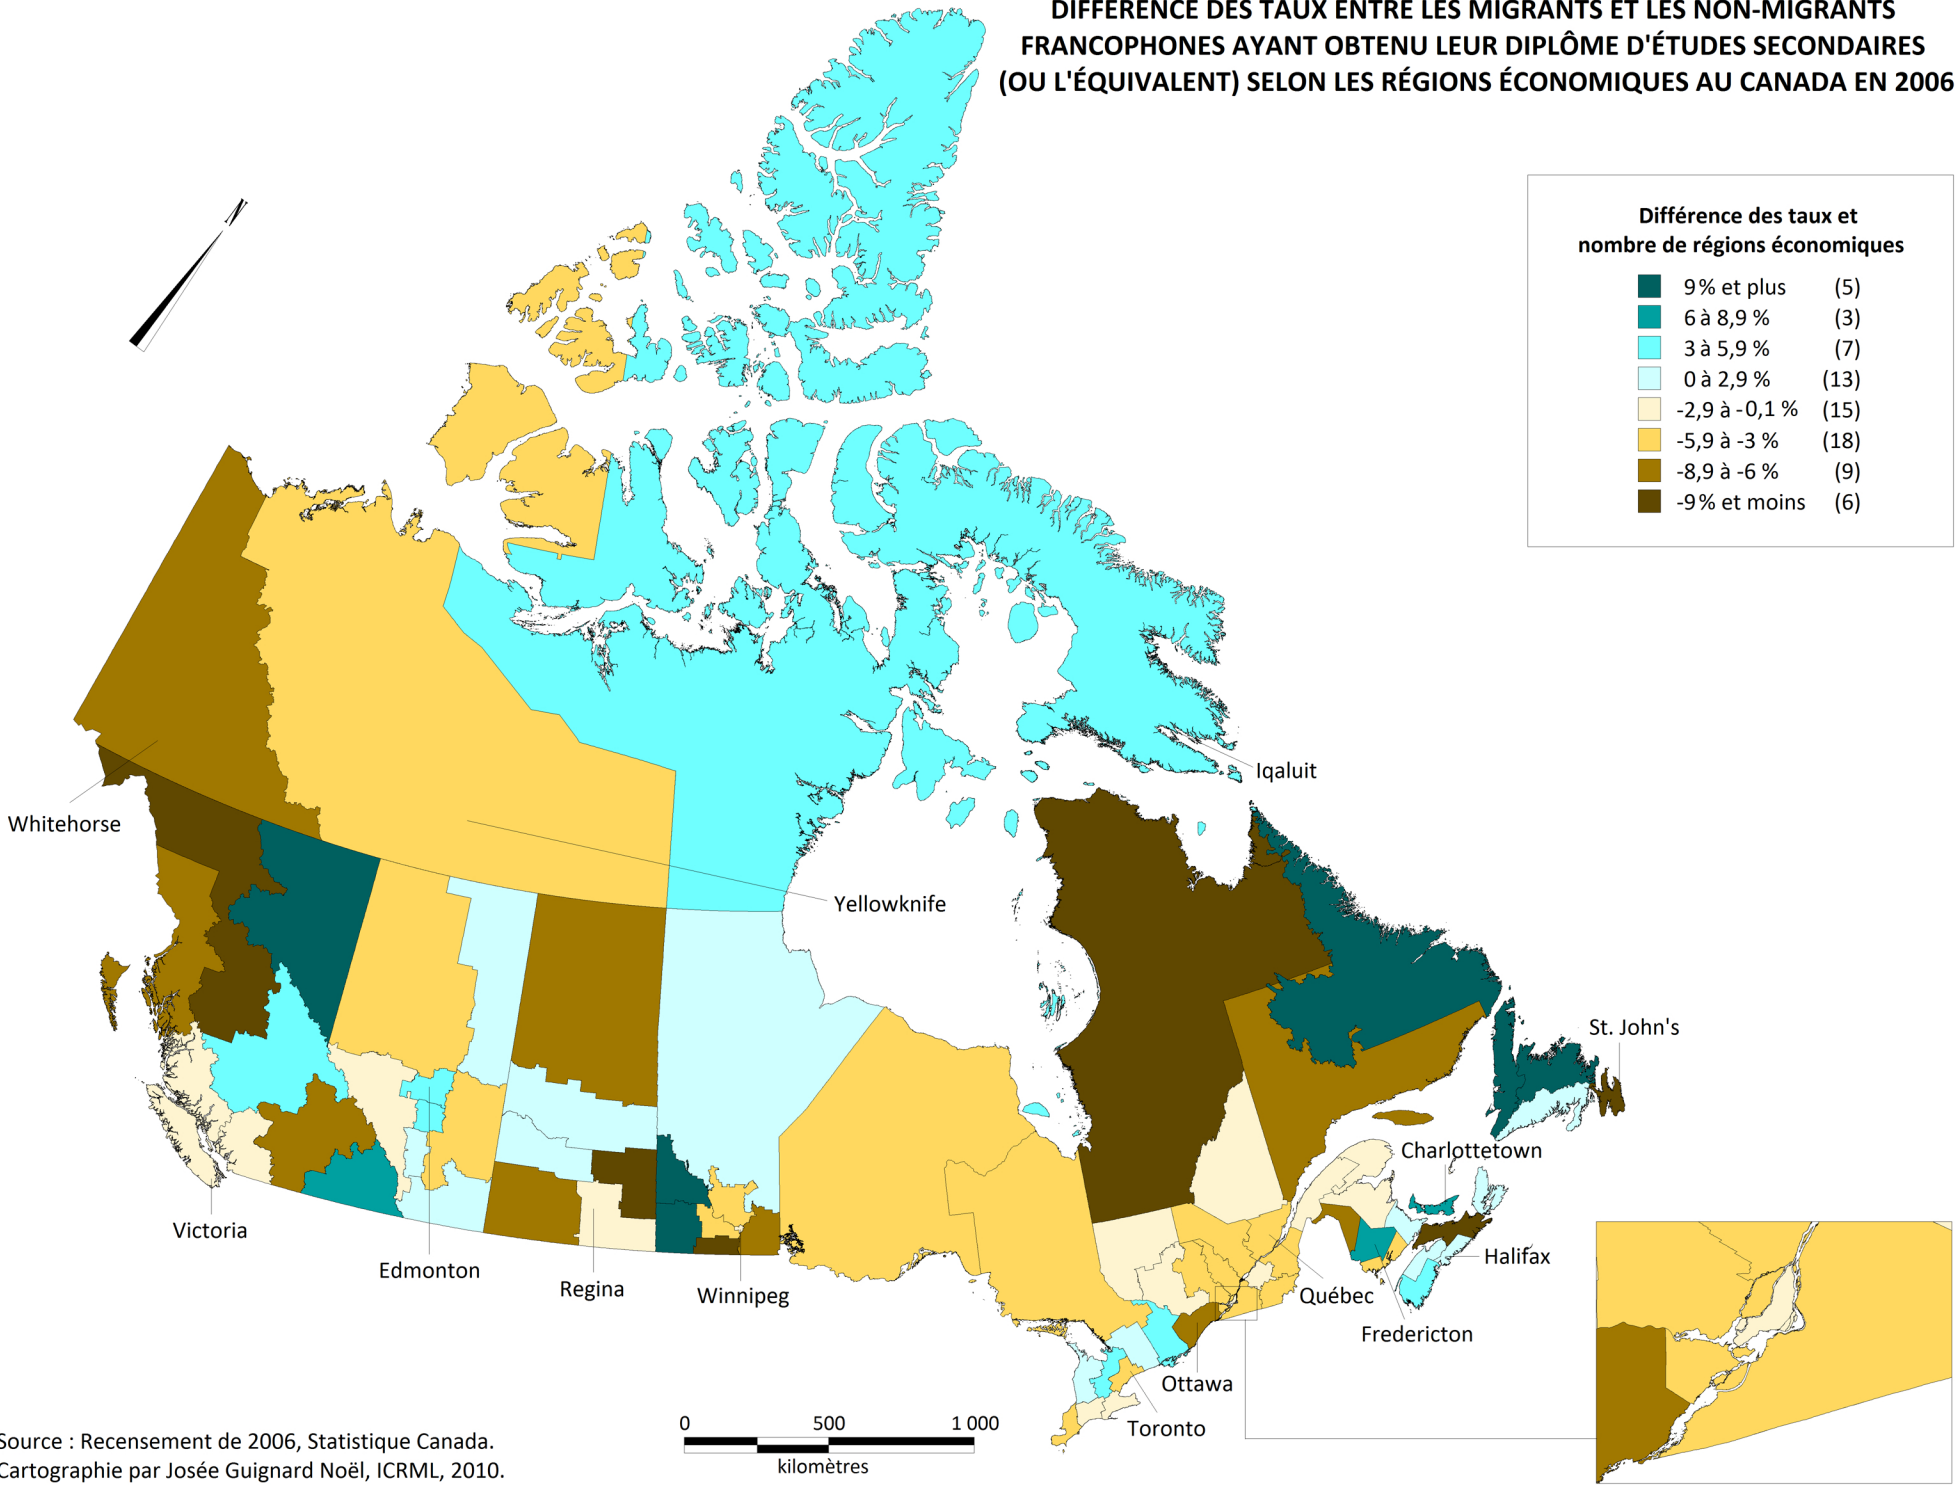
DIFFÉRENCE DES TAUX ENTRE LES MIGRANTS ET LES NON-MIGRANTS FRANCOPHONES AYANT OBTENU LEUR DIPLÔME D'ÉTUDES SECONDAIRES (OU L'ÉQUIVALENT) SELON LES RÉGIONS ÉCONOMIQUES AU CANADA EN 2006

Différence des taux et nombre de régions économiques

| | |
|---|---|
| 9% et plus | (5) |
| 6 à 8,9 % | (3) |
| 3 à 5,9 % | (7) |
| 0 à 2,9 % | (13) |
| -2,9 à -0,1 % | (15) |
| -5,9 à -3 % | (18) |
| -8,9 à -6 % | (9) |
| -9% et moins | (6) |

Iqaluit

Whitehorse

Yellowknife

St. John's

Charlottetown

Halifax

Victoria

Edmonton

Regina

Winnipeg

Québec

Fredericton

Ottawa

Toronto

0 500 1 000
kilomètres

Source : Recensement de 2006, Statistique Canada.
Cartographie par Josée Guignard Noël, ICRML, 2010.